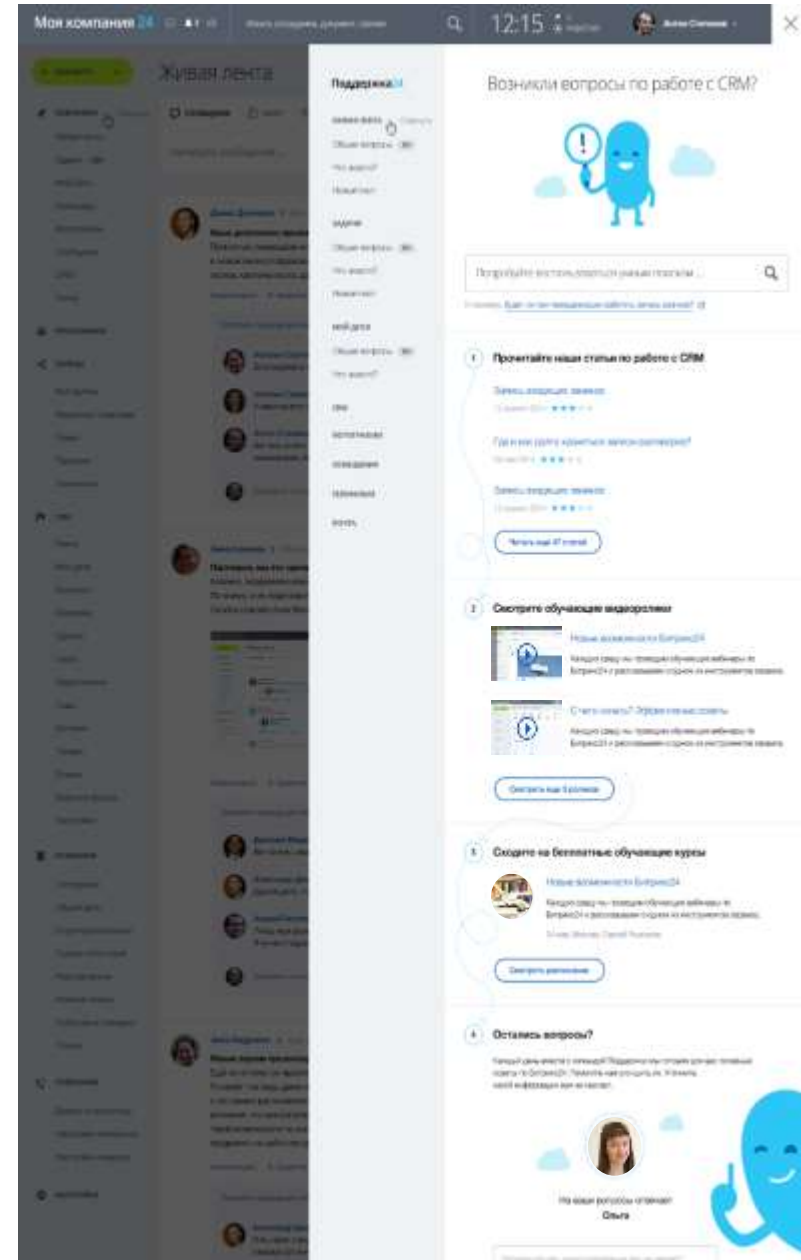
Моя компания 24

12:15

Живая лента

Поддержка24

Живая лента

Общие вопросы

Что нового?

Новый пост

Задачи

Общие вопросы

Что нового?

Новый пост

Мой диск

Общие вопросы

Что нового?

CRM

Контакты

Сотрудники

Телефония

Почта

Возникли вопросы по работе с CRM?

Попробуйте воспользоваться умным поиском ...

1 Прочитайте наши статьи по работе с CRM

Запись входящих звонков

Где и как долго хранятся записи разговоров?

Запись входящих звонков

Читать еще 47 статей

2 Смотрите обучающие видеоролики

Новые возможности Битрикс24

Что-то новое? Эффективные советы

Смотреть еще 5 роликов

3 Сходите на бесплатные обучающие курсы

Новые возможности Битрикс24

Смотреть расписание

4 Остались вопросы?

На ваши вопросы отвечает
Ольга